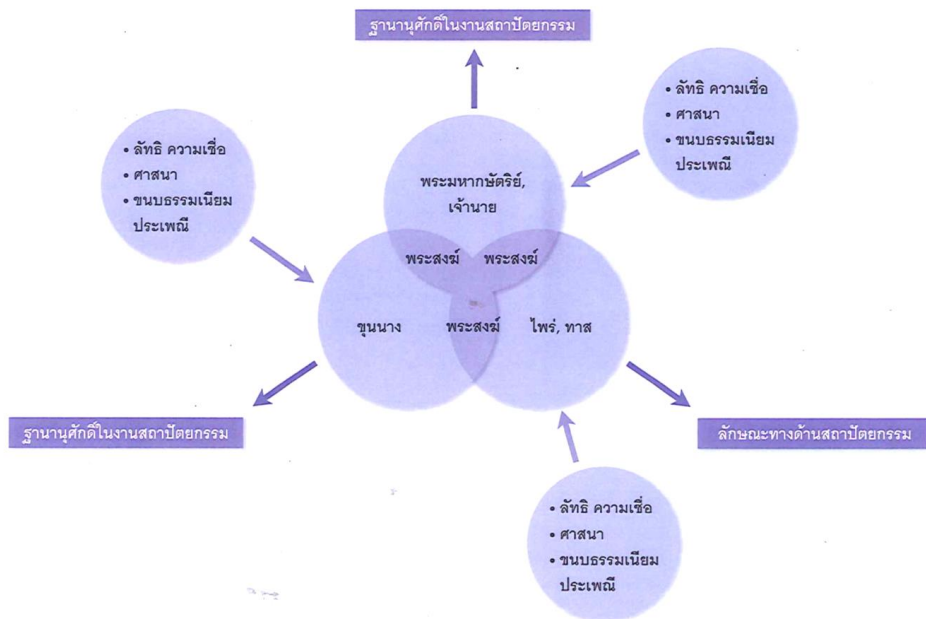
ฐานานุศักดิ์ในงานสถาปัตยกรรม

• ลัทธิ ความเชื่อ
• ศาสนา
• ขนบธรรมเนียม ประเพณี

• ลัทธิ ความเชื่อ
• ศาสนา
• ขนบธรรมเนียม ประเพณี

พระมหากษัตริย์, เจ้านาย

พระสงฆ์

พระสงฆ์

ขุนนาง

พระสงฆ์

ไพร่, ทาส

ฐานานุศักดิ์ในงานสถาปัตยกรรม

ลักษณะทางด้านสถาปัตยกรรม

• ลัทธิ ความเชื่อ
• ศาสนา
• ขนบธรรมเนียม ประเพณี